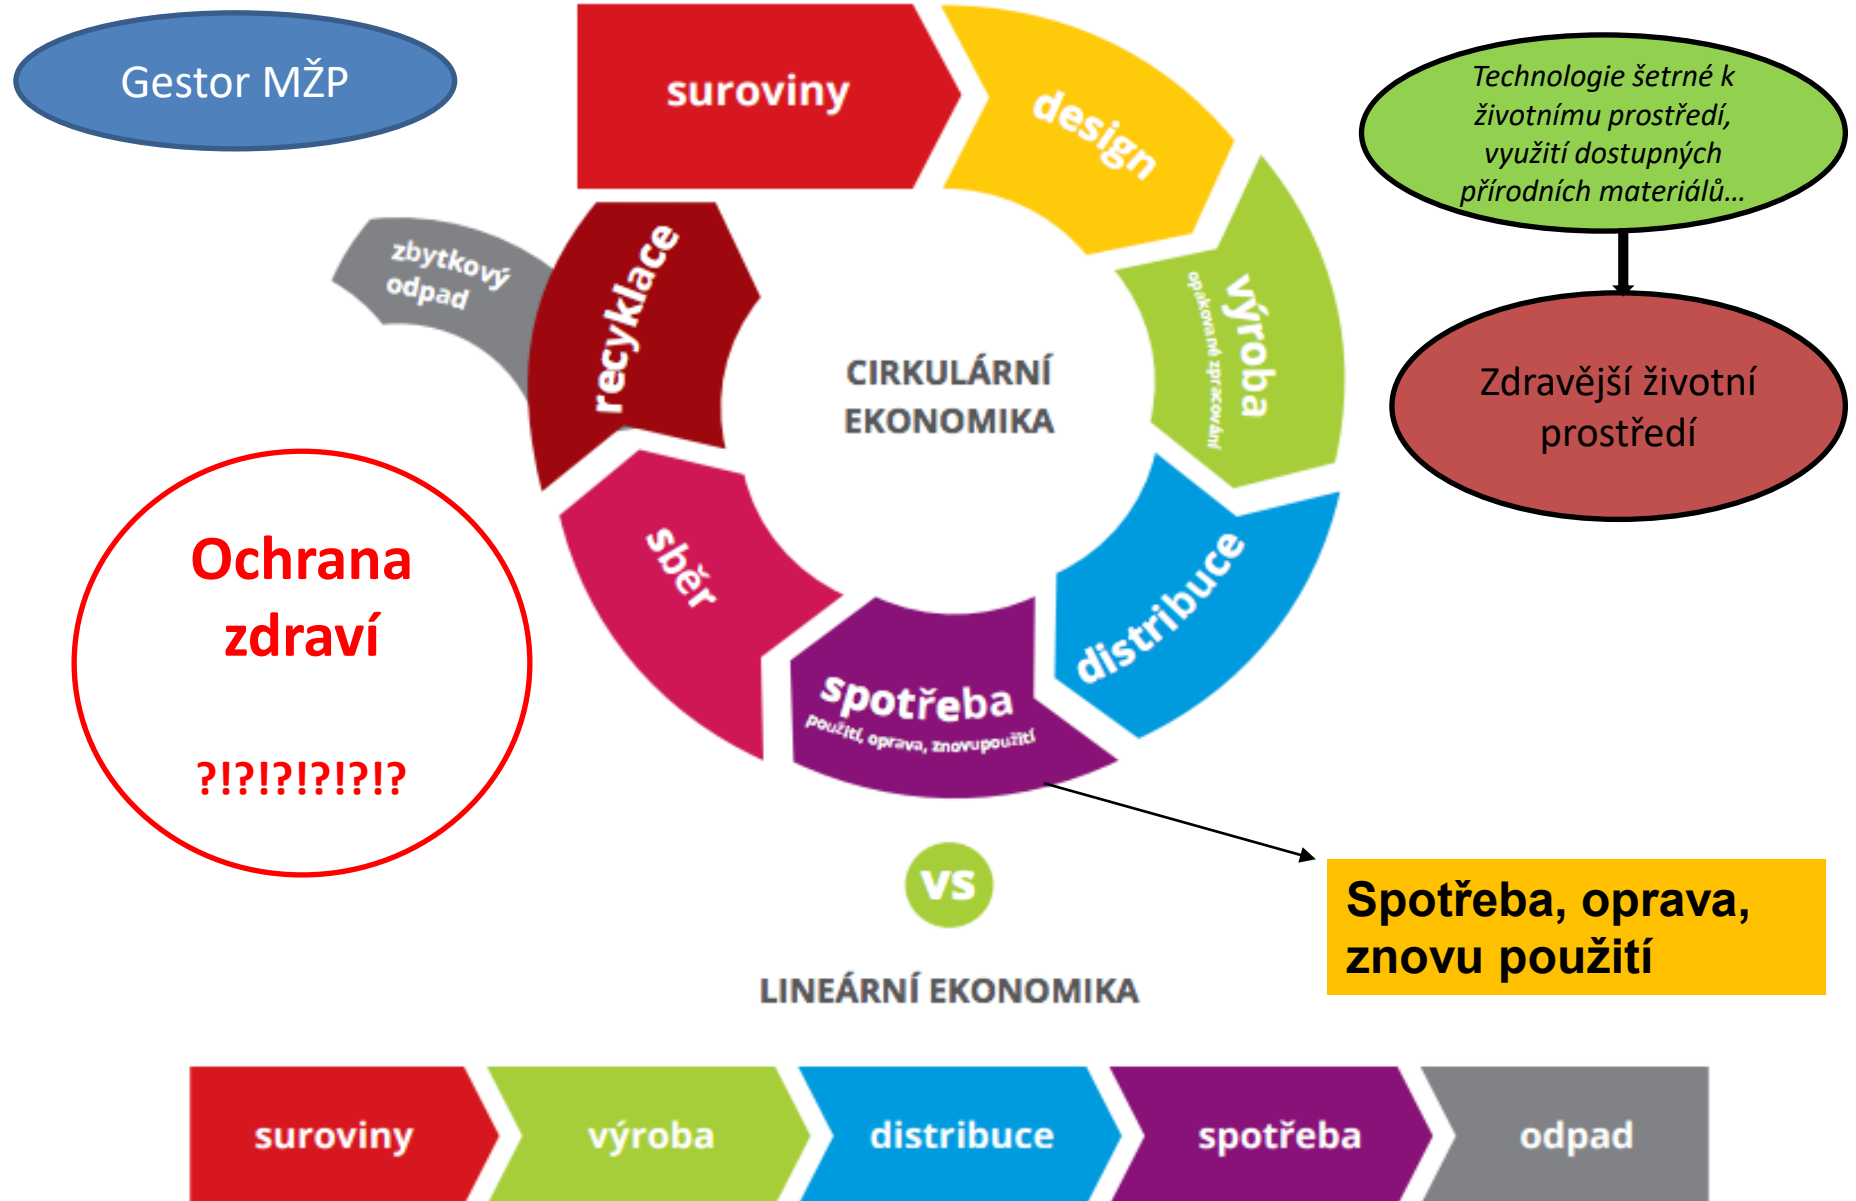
Gestor MŽP

suroviny

design

Technologie šetrné k životnímu prostředí, využití dostupných přírodních materiálů…

Zdravější životní prostředí

zbytkový odpad

recyklace

CIRKULÁRNÍ EKONOMIKA

výroba
opakované zpracování

sběr

distribuce

spotřeba
použití, oprava, znovupoužití

Ochrana zdraví

?!?!?!?!?!?

VS

Spotřeba, oprava, znovu použití

LINEÁRNÍ EKONOMIKA

suroviny | výroba | distribuce | spotřeba | odpad